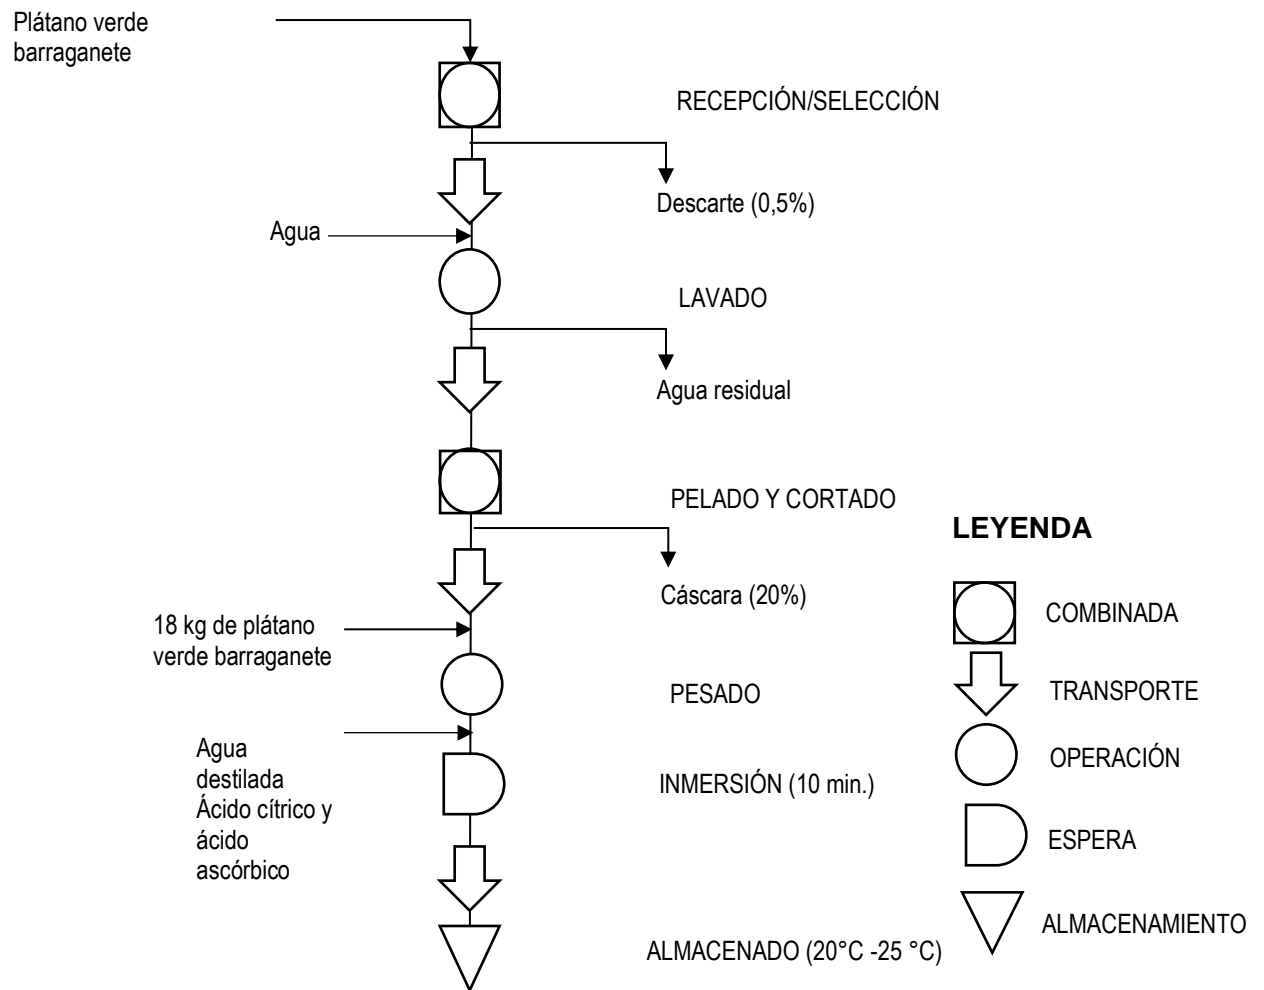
Plátano verde barraganete

RECEPCIÓN/SELECCIÓN

Descarte (0,5%)

Agua

LAVADO

Agua residual

PELADO Y CORTADO

Cáscara (20%)

18 kg de plátano verde barraganete

PESADO

Agua destilada Ácido cítrico y ácido ascórbico

INMERSIÓN (10 min.)

ALMACENADO (20°C -25 °C)

LEYENDA

COMBINADA

TRANSPORTE

OPERACIÓN

ESPERA

ALMACENAMIENTO